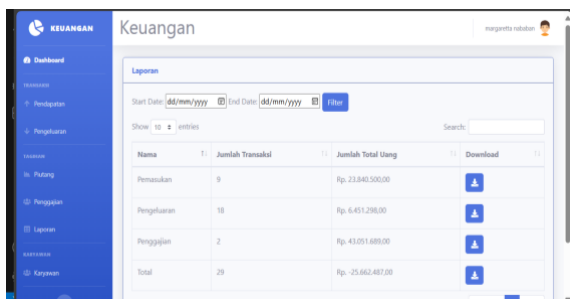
KEUANGAN

Dashboard

TRANSAKSI

Pendapatan

Pengeluaran

TAMBAH

Piutang

Penggajian

Laporan

KARYAWAN

Karyawan

Keuangan

margaretta nababan

Laporan

Start Date: dd/mm/yyyy End Date: dd/mm/yyyy Filter

Show 10 entries

Search:

| Nama | Jumlah Transaksi | Jumlah Total Uang | Download |
|---|---|---|---|
| Pemasukan | 9 | Rp. 23.840.500,00 | |
| Pengeluaran | 18 | Rp. 6.451.298,00 | |
| Penggajian | 2 | Rp. 43.051.689,00 | |
| Total | 29 | Rp. -25.662.487,00 | |